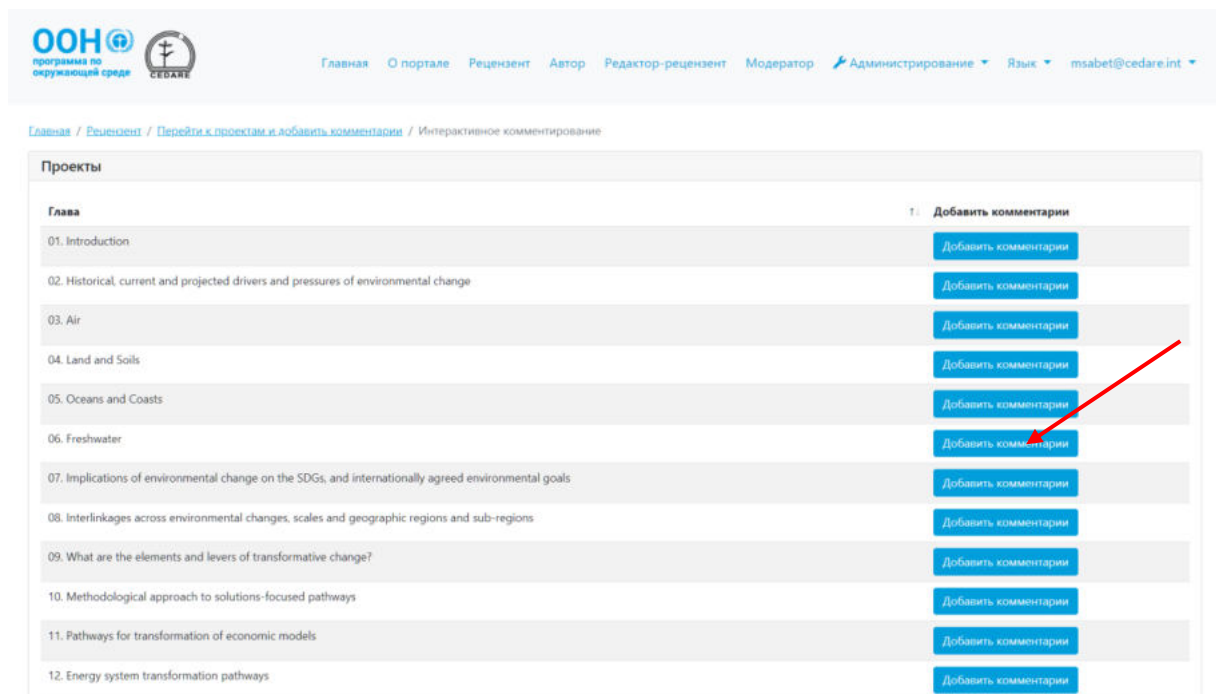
ООН
программа по окружающей среде
CEDARE

Главная О портале Рецензент Автор Редактор-рецензент Модератор Администрирование Язык msabet@cedare.int

Главная / Рецензент / Перейти к проектам и добавить комментарии / Интерактивное комментирование

Проекты

| Глава | Добавить комментарии |
|---|---|
| 01. Introduction | Добавить комментарии |
| 02. Historical, current and projected drivers and pressures of environmental change | Добавить комментарии |
| 03. Air | Добавить комментарии |
| 04. Land and Soils | Добавить комментарии |
| 05. Oceans and Coasts | Добавить комментарии |
| 06. Freshwater | Добавить комментарии |
| 07. Implications of environmental change on the SDGs, and internationally agreed environmental goals | Добавить комментарии |
| 08. Interlinkages across environmental changes, scales and geographic regions and sub-regions | Добавить комментарии |
| 09. What are the elements and levers of transformative change? | Добавить комментарии |
| 10. Methodological approach to solutions-focused pathways | Добавить комментарии |
| 11. Pathways for transformation of economic models | Добавить комментарии |
| 12. Energy system transformation pathways | Добавить комментарии |